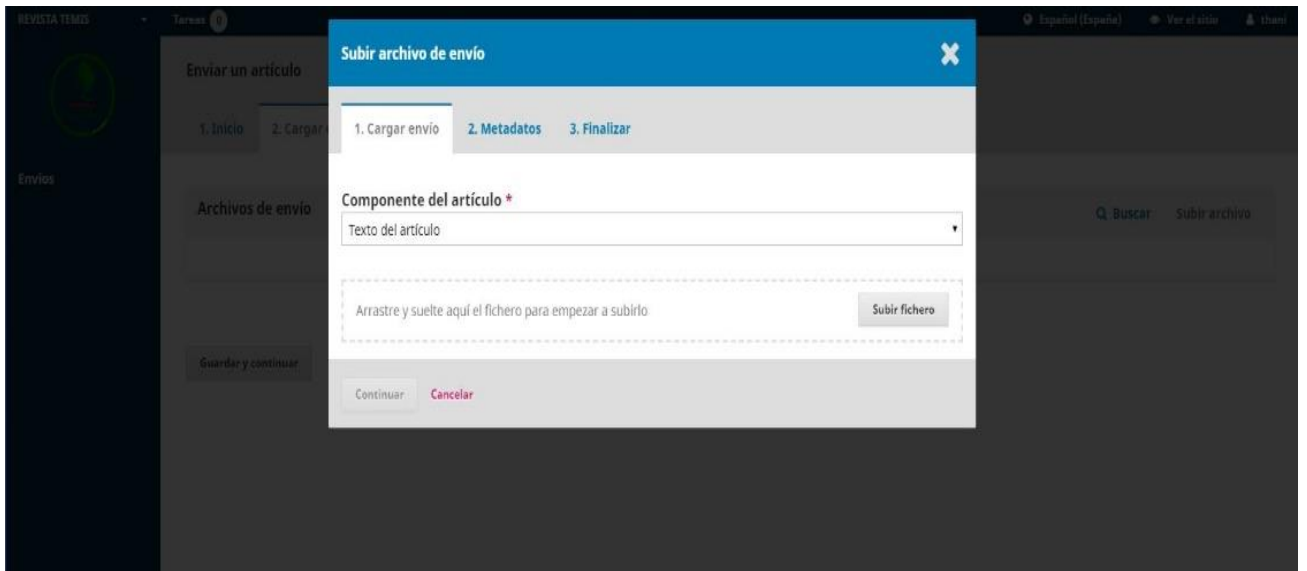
REVISTA TEMIS Tareas 0

Español (España) Ver el sitio thani

Enviar un artículo

1. Inicio 2. Cargar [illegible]

Envíos

Archivos de envío

Q Buscar Subir archivo

Guardar y continuar

Subir archivo de envío

1. Cargar envío 2. Metadatos 3. Finalizar

Componente del artículo *

Texto del artículo

Arrastre y suelte aquí el fichero para empezar a subirlo

Subir fichero

Continuar Cancelar